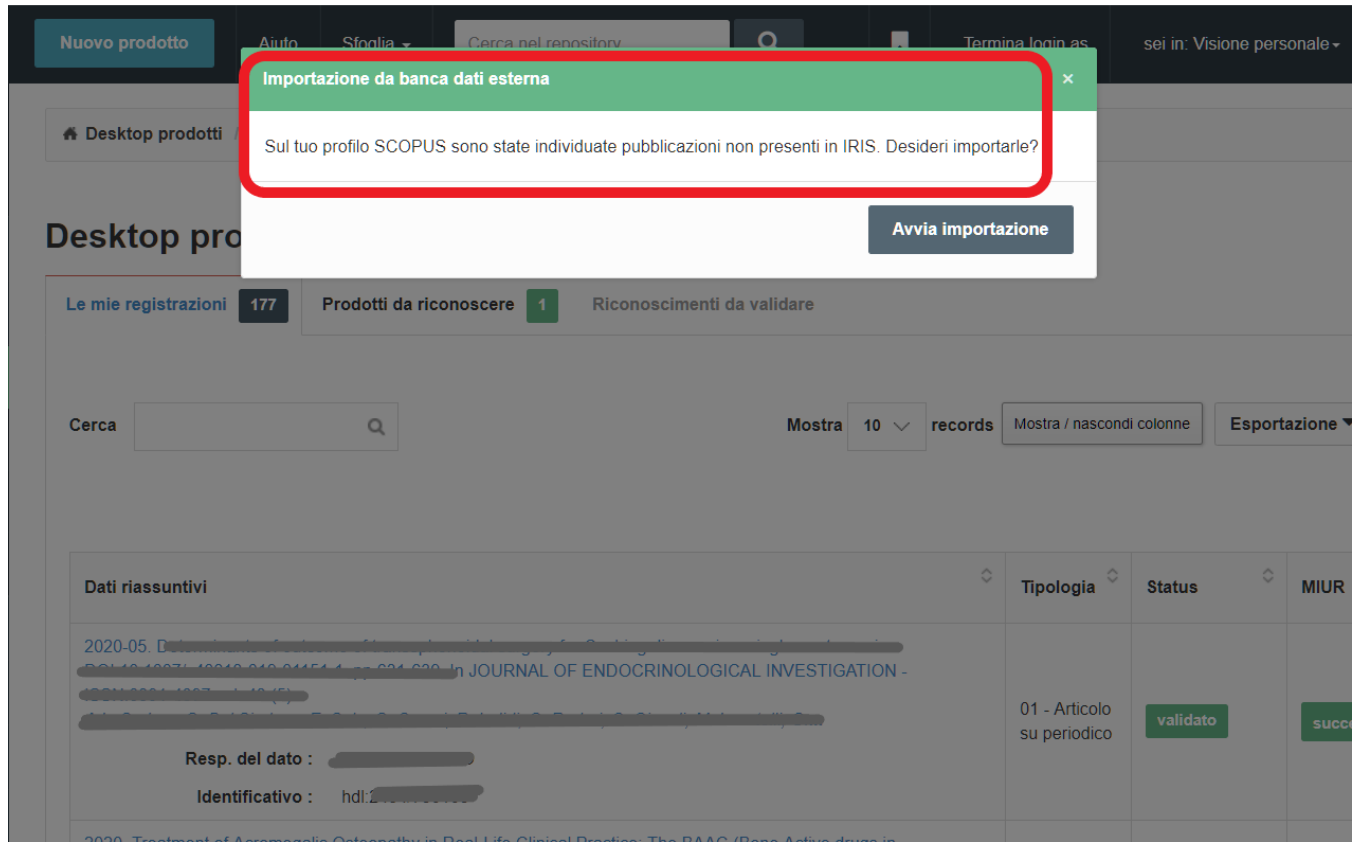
Nuovo prodotto Aiuto Sfoglia ▾ Cerca nel repository Termina login as sei in: Visione personale ▾

Importazione da banca dati esterna ×

Sul tuo profilo SCOPUS sono state individuate pubblicazioni non presenti in IRIS. Desideri importarle?

Avvia importazione

Desktop prodotti /

Desktop pro

Le mie registrazioni 177 Prodotti da riconoscere 1 Riconoscimenti da validare

Cerca

Mostra 10 records Mostra / nascondi colonne Esportazione ▾

| Dati riassuntivi | Tipologia | Status | MIUR |
|---|---|---|---|
| 2020-05. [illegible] In JOURNAL OF ENDOCRINOLOGICAL INVESTIGATION - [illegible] Resp. del dato : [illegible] Identificativo : hdl:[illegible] | 01 - Articolo su periodico | validato | succ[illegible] |

2020. Treatment of Acromegalic Osteopathy in Real-Life Clinical Practice: The BAAC (Bone Active drugs in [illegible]